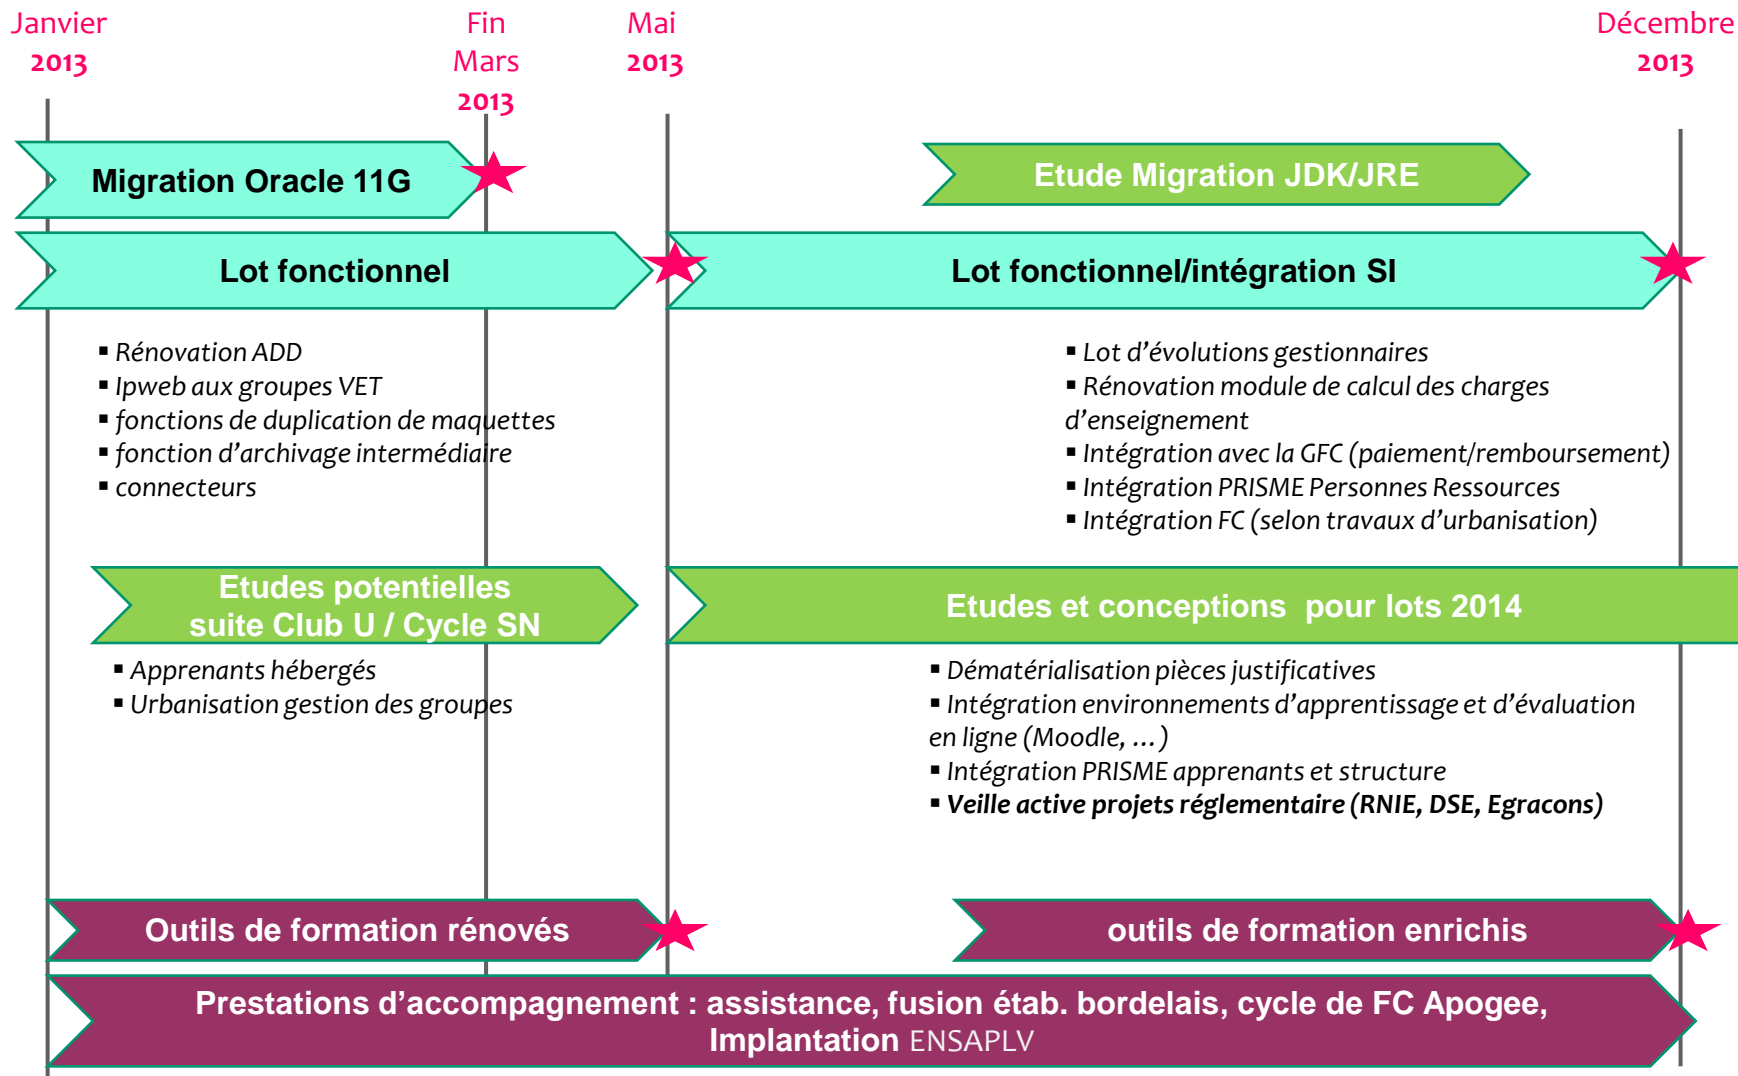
Janvier 2013

Fin Mars 2013

Mai 2013

Décembre 2013

Migration Oracle 11G

Etude Migration JDK/JRE

Lot fonctionnel

Lot fonctionnel/intégration SI

▪ Rénovation ADD
▪ Ipweb aux groupes VET
▪ fonctions de duplication de maquettes
▪ fonction d'archivage intermédiaire
▪ connecteurs

▪ Lot d'évolutions gestionnaires
▪ Rénovation module de calcul des charges d'enseignement
▪ Intégration avec la GFC (paiement/remboursement)
▪ Intégration PRISME Personnes Ressources
▪ Intégration FC (selon travaux d'urbanisation)

Etudes potentielles suite Club U / Cycle SN

Etudes et conceptions pour lots 2014

▪ Apprenants hébergés
▪ Urbanisation gestion des groupes

▪ Dématérialisation pièces justificatives
▪ Intégration environnements d'apprentissage et d'évaluation en ligne (Moodle, ... )
▪ Intégration PRISME apprenants et structure
▪ **Veille active projets réglementaire (RNIE, DSE, Egracons)**

Outils de formation rénovés

outils de formation enrichis

Prestations d'accompagnement : assistance, fusion étab. bordelais, cycle de FC Apogee, Implantation ENSAPLV